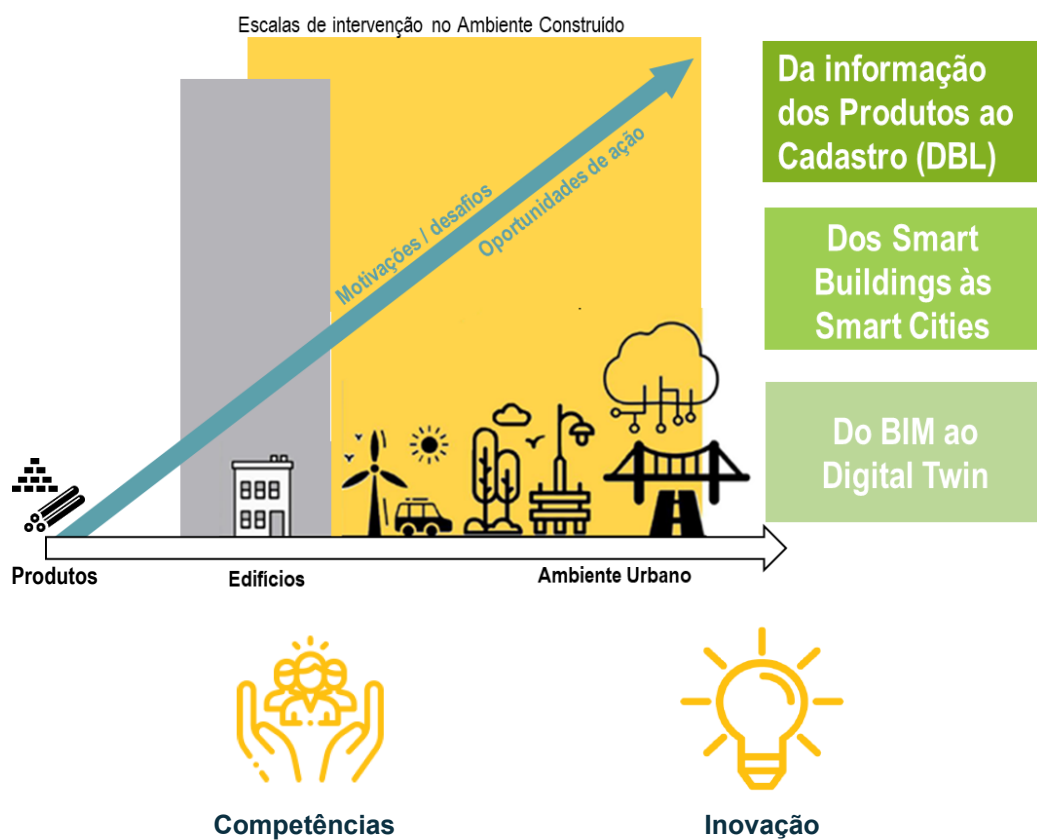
Escalas de intervenção no Ambiente Construído

Motivações / desafios

Oportunidades de ação

Da informação dos Produtos ao Cadastro (DBL)

Dos Smart Buildings às Smart Cities

Do BIM ao Digital Twin

Produtos

Edifícios

Ambiente Urbano

Competências

Inovação